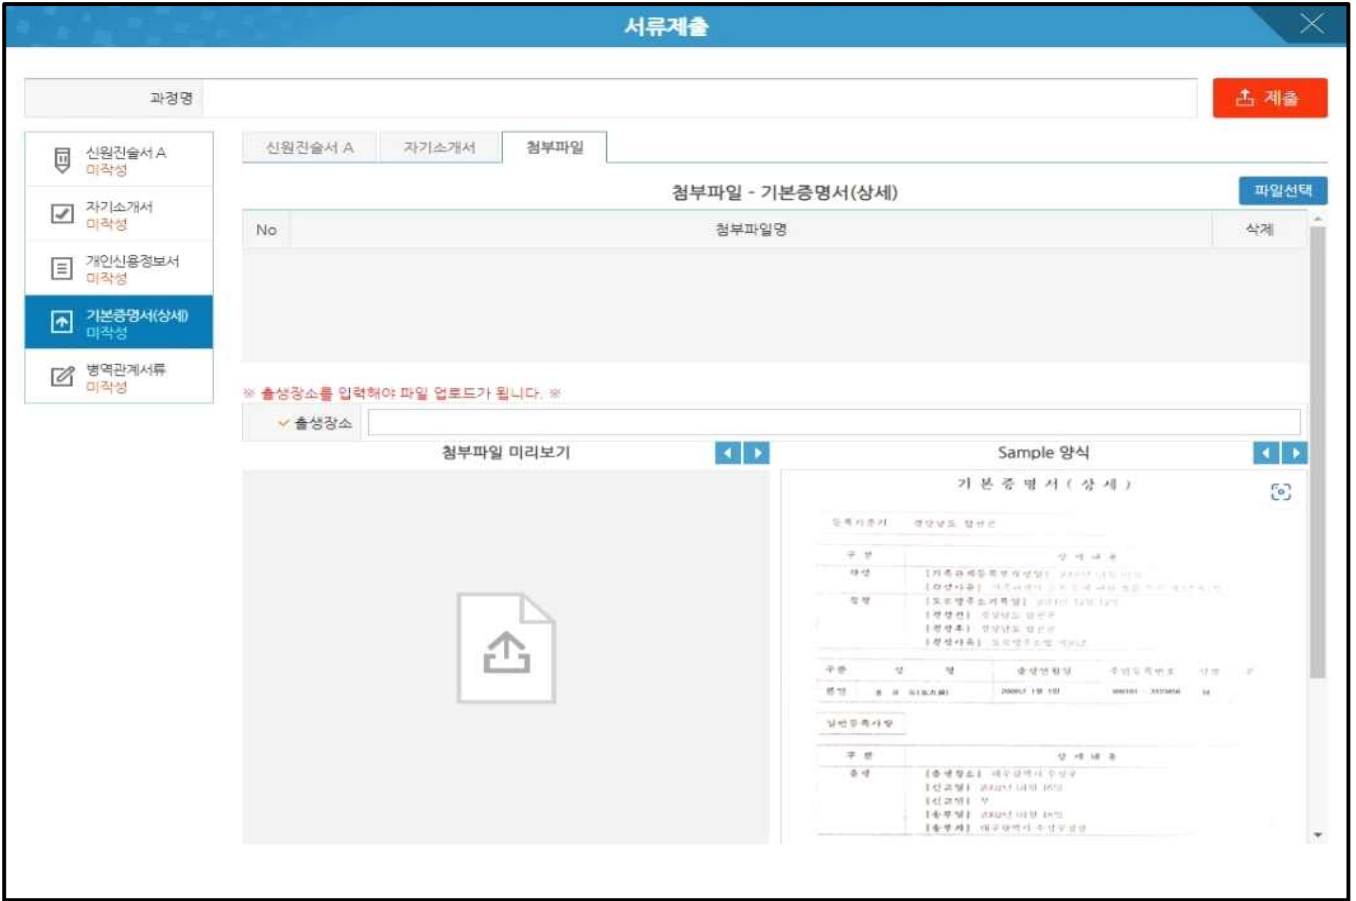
서류제출

과정명

제출

신원진술서 A
미작성

자기소개서
미작성

개인신용정보서
미작성

기본증명서(상세)
미작성

병역관계서류
미작성

신원진술서 A | 자기소개서 | 첨부파일

첨부파일 - 기본증명서(상세)

파일선택

| No | 첨부파일명 | 삭제 |
|---|---|---|

※ 출생장소를 입력해야 파일 업로드가 됩니다. ※

출생장소

첨부파일 미리보기

Sample 양식

기 본 증 명 서 ( 상 세 )

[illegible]